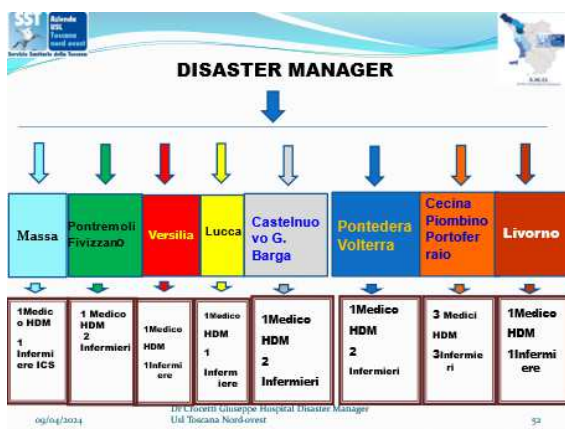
SST Azienda USL Toscana nord ovest
Servizio Sanitario della Toscana

DISASTER MANAGER

| Massa | Pontremoli Fivizzano | Versilia | Lucca | Castelnuovo G. Barga | Pontedera Volterra | Cecina Piombino Portoferraio | Livorno |
|---|---|---|---|---|---|---|---|
| 1Medico HDM 1 Infermiere ICS | 1 Medico HDM 2 Infermieri | 1Medico HDM 1Infermiere | 1Medico HDM 1 Infermiere | 1Medico HDM 2 Infermieri | 1Medico HDM 2 Infermieri | 3 Medici HDM 3Infermieri | 1Medico HDM 1Infermiere |

09/04/2024
Dr Crocetti Giuseppe Hospital Disaster Manager
Usl Toscana Nord-ovest
52